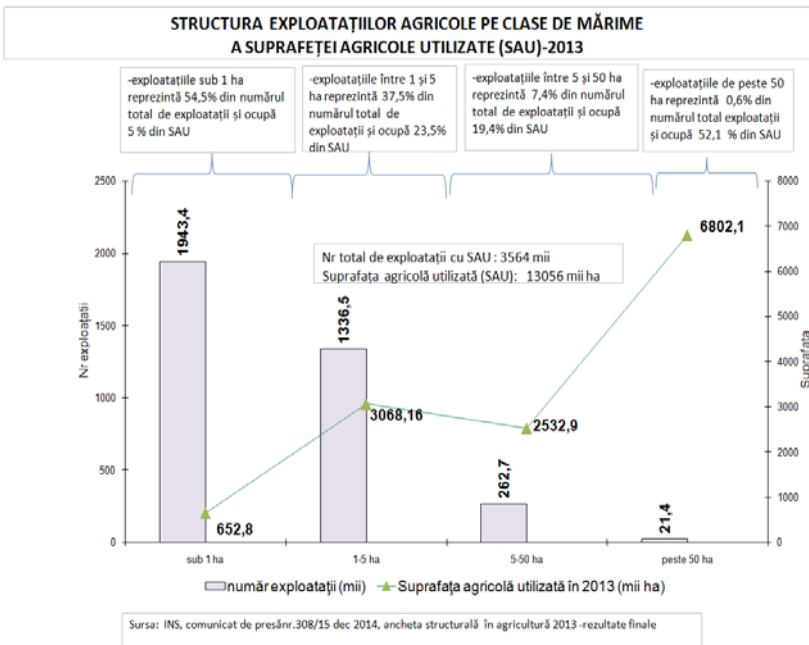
STRUCTURA EXPLOATAȚIILOR AGRICOLE PE CLASE DE MĂRIME A SUPRAFEȚEI AGRICOLE UTILIZATE (SAU)-2013

-exploatațiile sub 1 ha reprezintă 54,5% din numărul total de exploatații și ocupă 5 % din SAU

-exploatațiile între 1 și 5 ha reprezintă 37,5% din numărul total de exploatații și ocupă 23,5% din SAU

-exploatațiile între 5 și 50 ha reprezintă 7,4% din numărul total de exploatații și ocupă 19,4% din SAU

-exploatațiile de peste 50 ha reprezintă 0,6% din numărul total exploatații și ocupă 52,1 % din SAU

Nr total de exploatații cu SAU : 3564 mii
Suprafața agricolă utilizată (SAU): 13056 mii ha

Nr exploatații

Suprafața

2500
2000
1500
1000
500
0

8000
7000
6000
5000
4000
3000
2000
1000
0

1943,4
1336,5
262,7
21,4

652,8
3068,16
2532,9
6802,1

sub 1 ha
1-5 ha
5-50 ha
peste 50 ha

număr exploatații (mii)
Suprafața agricolă utilizată în 2013 (mii ha)

Sursa: INS, comunicat de presănr.308/15 dec 2014, ancheta structurală în agricultură 2013 -rezultate finale